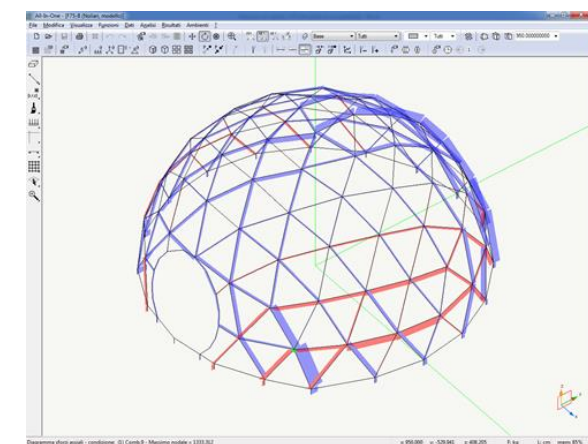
All-In-One - [F75-8 (Nolan_modello)]

File Modifica Visualizza Funzioni Dati Analisi Risultati Ambienti ?

Base

Tutti

Tutt

950.000000000

Diagramma sforzi assiali - condizione: (1) Comb.8 - Massimo modulo = 1333.3/2

x: 950.000 y: -578.640 z: 408.205 T: kg L: cm spess: 85%